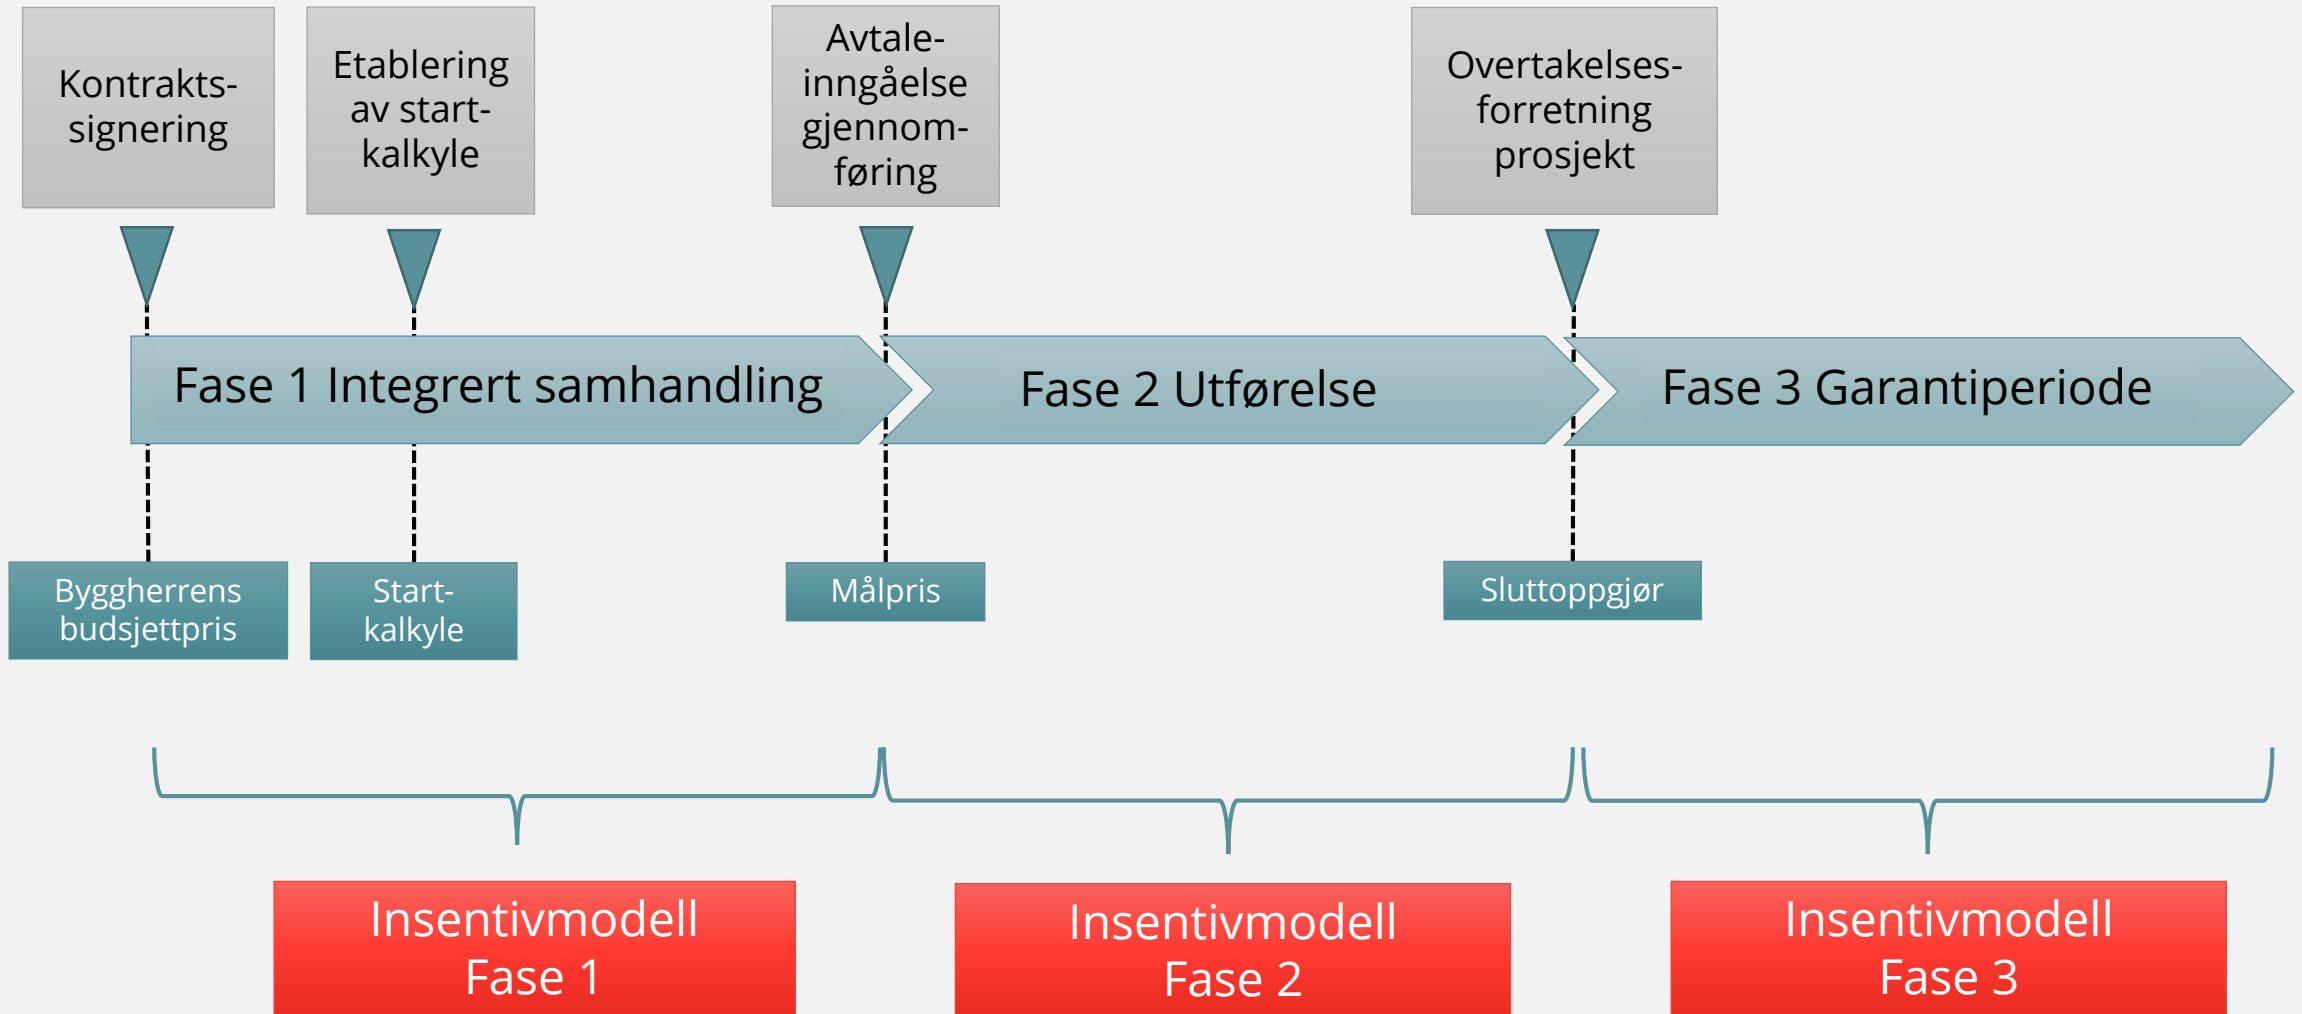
Kontrakts-signering

Etablering av start-kalkyle

Avtale-inngåelse gjennom-føring

Overtakelses-forretning prosjekt

Fase 1 Integrert samhandling

Fase 2 Utførelse

Fase 3 Garantiperiode

Byggherrens budsjettpris

Start-kalkyle

Målpris

Sluttoppgjør

Insentivmodell Fase 1

Insentivmodell Fase 2

Insentivmodell Fase 3